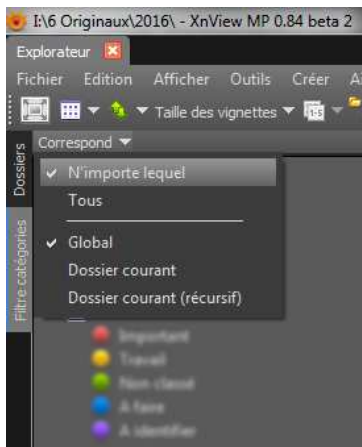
I:\6 Originaux\2016\ - XnView MP 0.84 beta 2

Explorateur

Fichier Edition Afficher Outils Créer A

Taille des vignettes

Dossiers

Filtre catégories

Correspond

✔ N'importe lequel
Tous

✔ Global
Dossier courant
Dossier courant (récursif)

Important
Travail
Non classé
A faire
A identifier